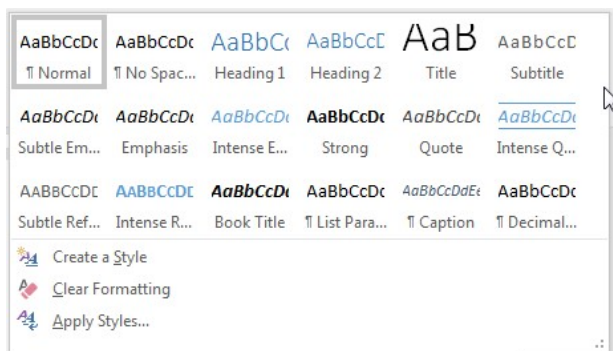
| AaBbCcDc | AaBbCcDc | AaBbCc | AaBbCcD | AaB | AaBbCcD |
|---|---|---|---|---|---|
| ¶ Normal | ¶ No Spac... | Heading 1 | Heading 2 | Title | Subtitle |
| AaBbCcDc | AaBbCcDc | AaBbCcDc | AaBbCcDc | AaBbCcDc | AaBbCcDc |
| Subtle Em... | Emphasis | Intense E... | Strong | Quote | Intense Q... |
| AABBCCDD | AABBCCDD | AaBbCcDc | AaBbCcDc | AaBbCcDdEe | AaBbCcDc |
| Subtle Ref... | Intense R... | Book Title | ¶ List Para... | ¶ Caption | ¶ Decimal... |

Create a Style
Clear Formatting
Apply Styles...